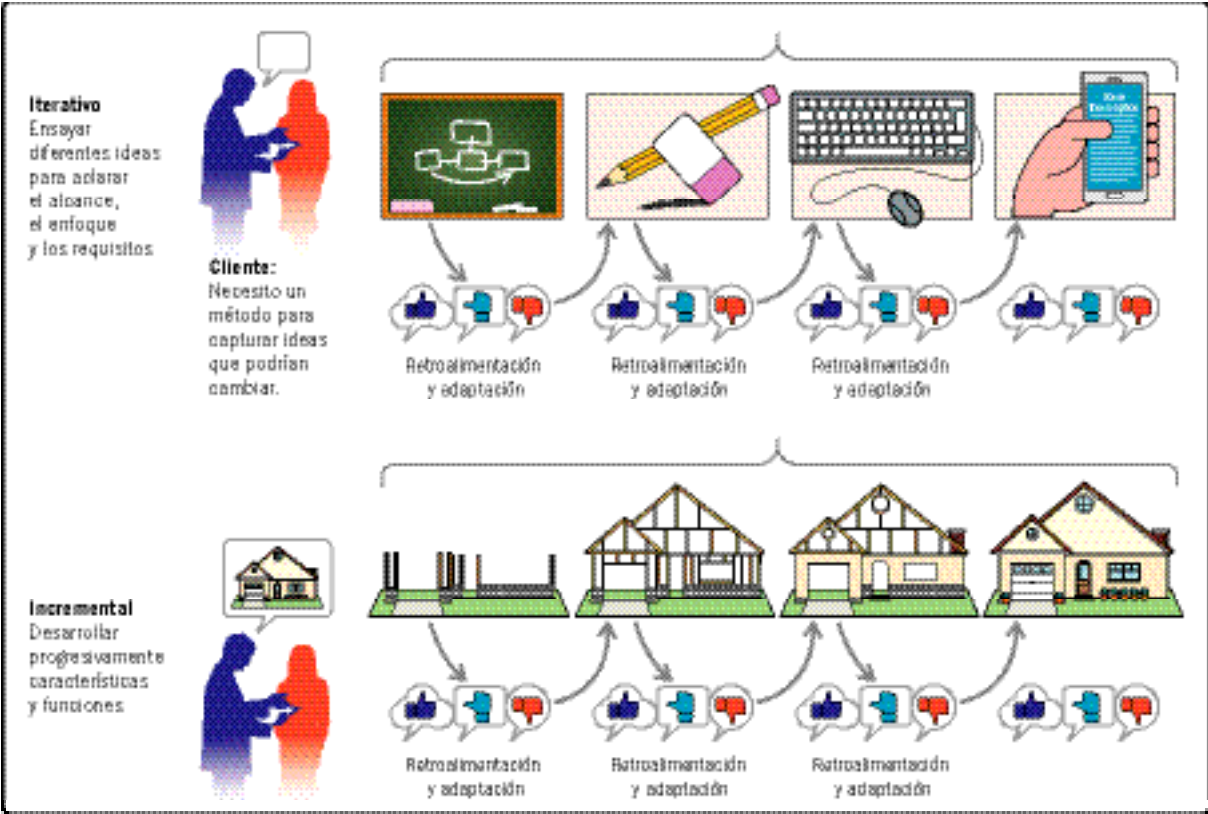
**Iterativo**
Ensayar diferentes ideas para aclarar el alcance, el enfoque y los requisitos

**Cliente:**
Necesito un método para capturar ideas que podrían cambiar.

Retroalimentación y adaptación

Retroalimentación y adaptación

Retroalimentación y adaptación

**Incremental**
Desarrollar progresivamente características y funciones

Retroalimentación y adaptación

Retroalimentación y adaptación

Retroalimentación y adaptación